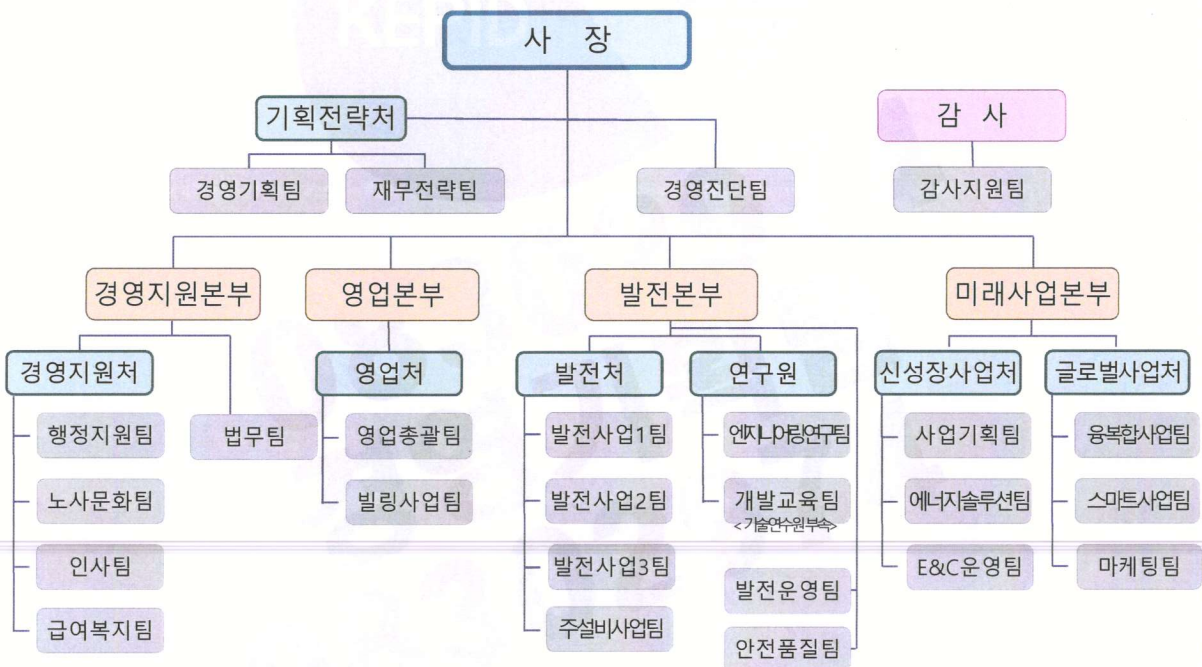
사 장

기획전략처

경영기획팀

재무전략팀

경영진단팀

감 사

감사지원팀

경영지원본부

경영지원처

행정지원팀

노사문화팀

인사팀

급여복지팀

법무팀

영업본부

영업처

영업총괄팀

빌링사업팀

발전본부

발전처

발전사업1팀

발전사업2팀

발전사업3팀

주설비사업팀

연구원

엔지니어링연구팀

개발교육팀
<기술연수원부속>

발전운영팀

안전품질팀

미래사업본부

신성장사업처

사업기획팀

에너지솔루션팀

E&C운영팀

글로벌사업처

융복합사업팀

스마트사업팀

마케팅팀